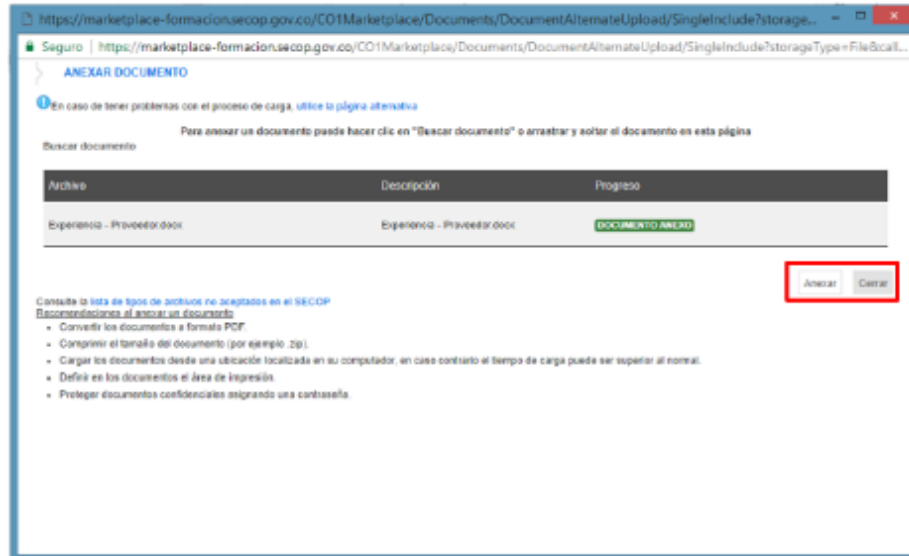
https://marketplace-formacion.secop.gov.co/CO1Marketplace/Documents/DocumentAlternateUpload/SingleInclude?storage...

Seguro | https://marketplace-formacion.secop.gov.co/CO1Marketplace/Documents/DocumentAlternateUpload/SingleInclude?storageType=File&call...

ANEXAR DOCUMENTO

En caso de tener problemas con el proceso de carga, utilice la página alternativa

Para anexar un documento puede hacer clic en "Buscar documento" o arrastrar y soltar el documento en esta página

Buscar documento

| Archivo | Descripción | Progreso |
|---|---|---|
| Experiencia - Proveedor.docx | Experiencia - Proveedor.docx | DOCUMENTO ANEXO |

Anexar Cerrar

Consulte la lista de tipos de archivos no aceptados en el SECOP
Recomendaciones al anexar un documento
- Convertir los documentos a formato PDF.
- Comprimir el tamaño del documento (por ejemplo .zip).
- Cargar los documentos desde una ubicación localizada en su computador, en caso contrario el tiempo de carga puede ser superior al normal.
- Definir en los documentos el área de impresión.
- Proteger documentos confidenciales asignando una contraseña.